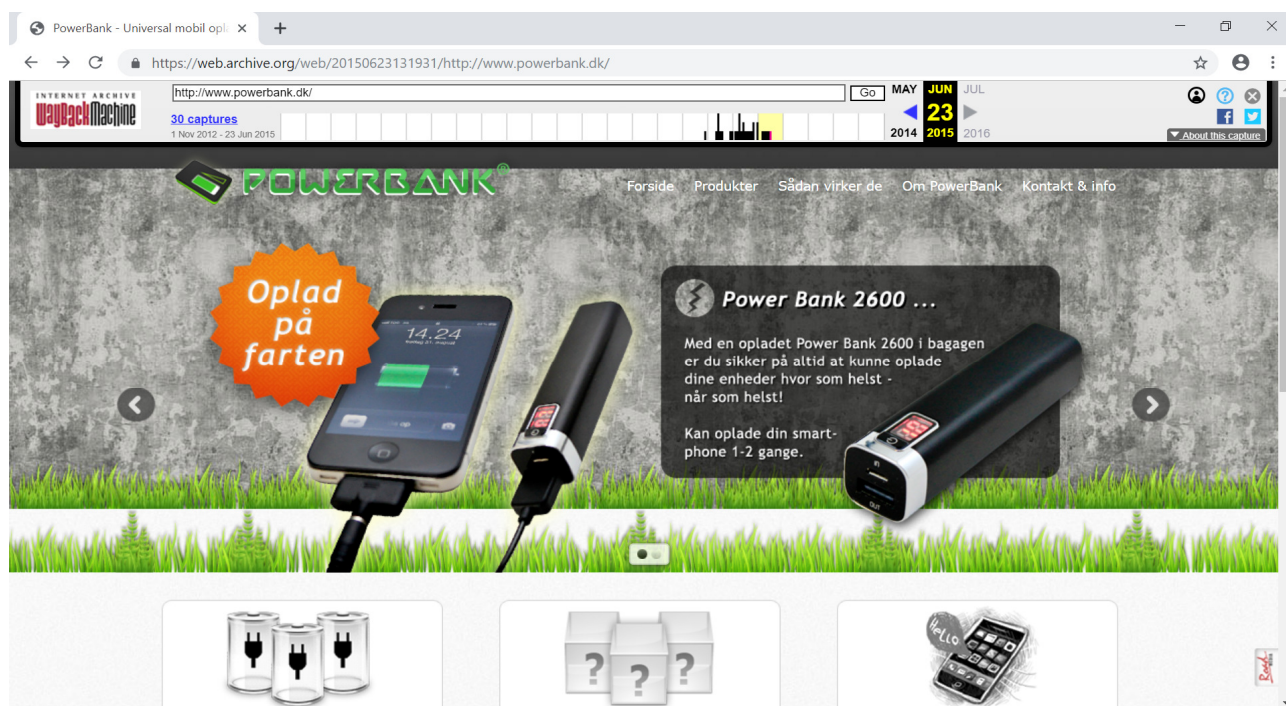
PowerBank - Universal mobil opl ×

https://web.archive.org/web/20150623131931/http://www.powerbank.dk/

INTERNET ARCHIVE WaybackMachine

http://www.powerbank.dk/

Go

30 captures

1 Nov 2012 - 23 Jun 2015

MAY JUN JUL

23

2014 2015 2016

About this capture

POWERBANK®

Forside Produkter Sådan virker de Om PowerBank Kontakt & info

Oplad på farten

14:24

Power Bank 2600 ...

Med en opladet Power Bank 2600 i bagagen er du sikker på altid at kunne oplade dine enheder hvor som helst - når som helst!

Kan oplade din smartphone 1-2 gange.

Hello

? ? ?